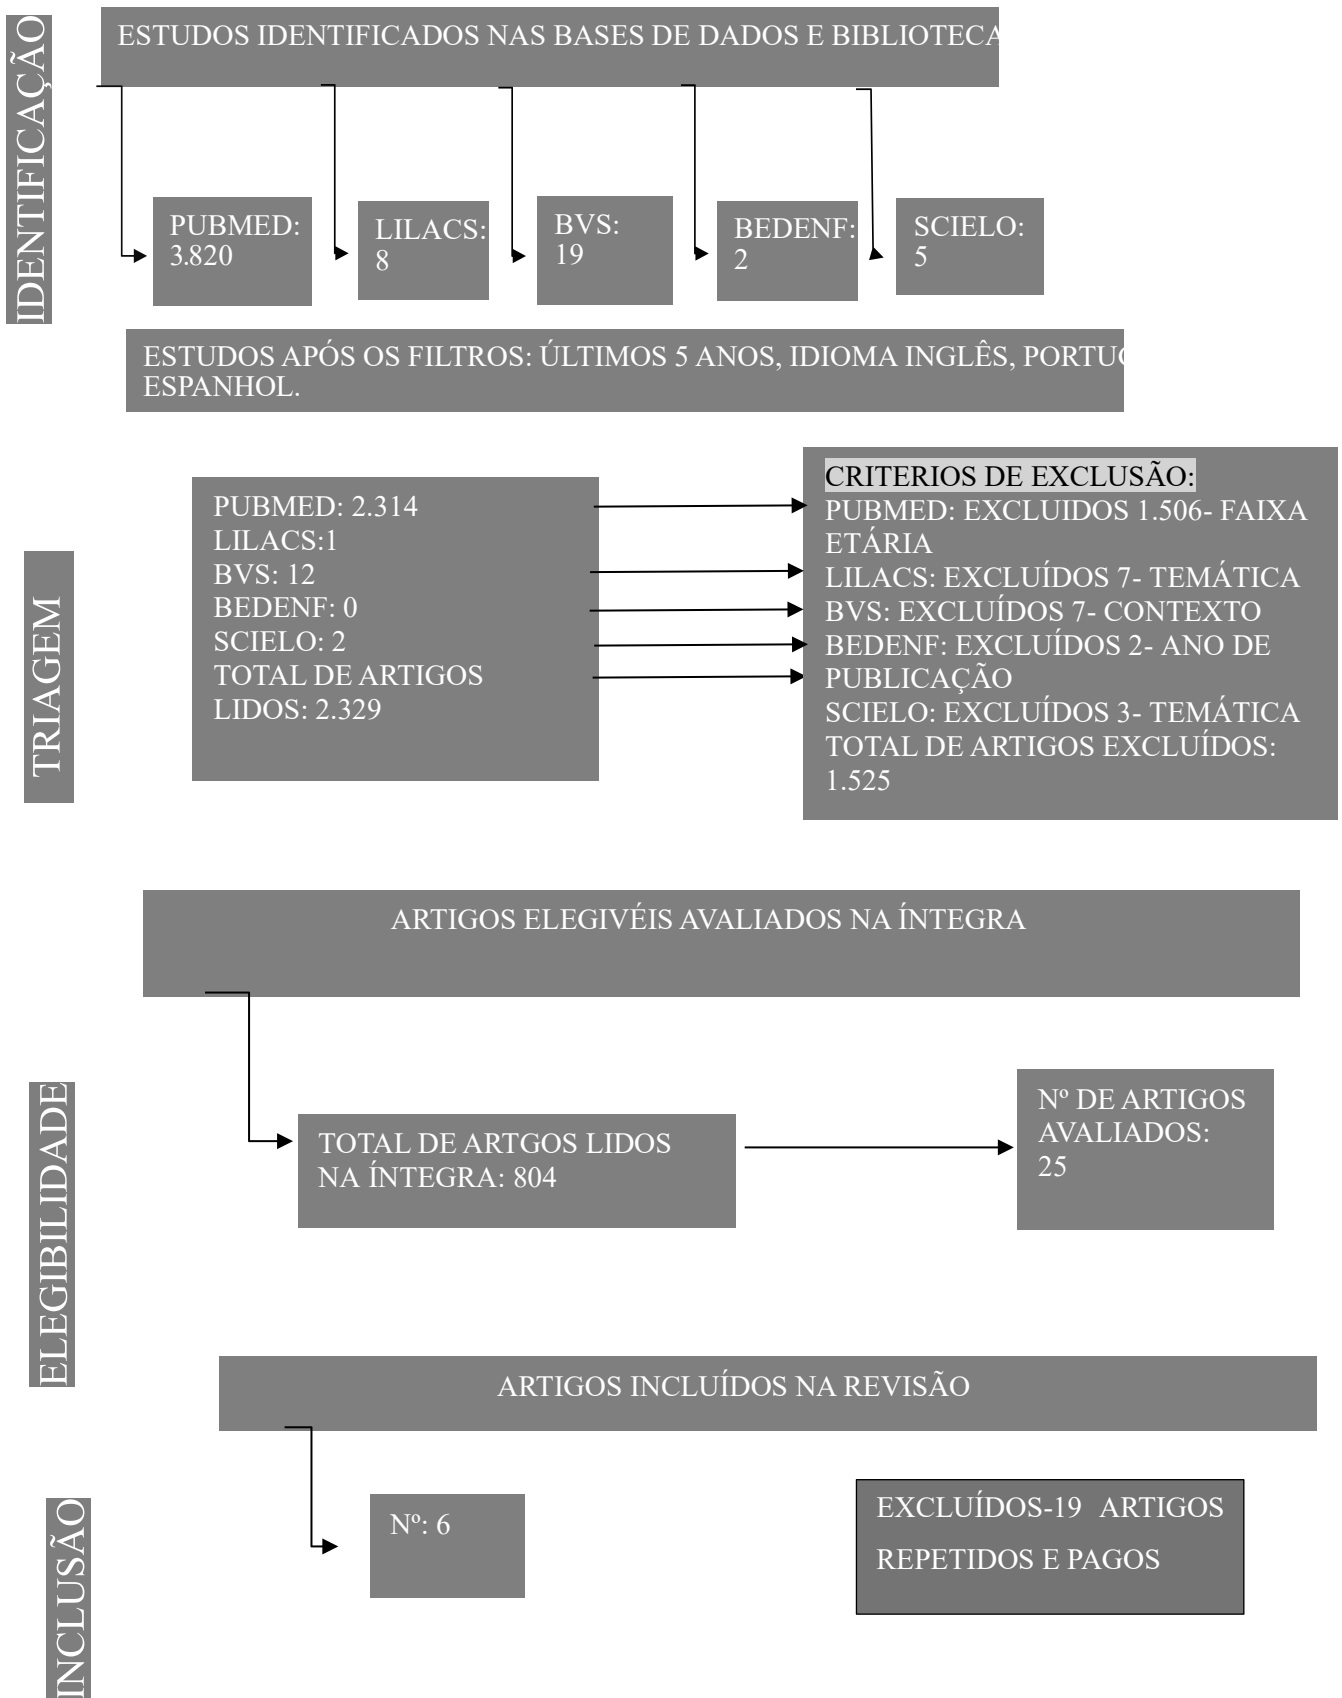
IDENTIFICAÇÃO

ESTUDOS IDENTIFICADOS NAS BASES DE DADOS E BIBLIOTECA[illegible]

PUBMED: 3.820

LILACS: 8

BVS: 19

BEDENF: 2

SCIELO: 5

ESTUDOS APÓS OS FILTROS: ÚLTIMOS 5 ANOS, IDIOMA INGLÊS, PORTU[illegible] ESPANHOL.

TRIAGEM

PUBMED: 2.314
LILACS:1
BVS: 12
BEDENF: 0
SCIELO: 2
TOTAL DE ARTIGOS LIDOS: 2.329

CRITERIOS DE EXCLUSÃO:
PUBMED: EXCLUIDOS 1.506- FAIXA ETÁRIA
LILACS: EXCLUÍDOS 7- TEMÁTICA
BVS: EXCLUÍDOS 7- CONTEXTO
BEDENF: EXCLUÍDOS 2- ANO DE PUBLICAÇÃO
SCIELO: EXCLUÍDOS 3- TEMÁTICA
TOTAL DE ARTIGOS EXCLUÍDOS: 1.525

ELEGIBILIDADE

ARTIGOS ELEGIVÉIS AVALIADOS NA ÍNTEGRA

TOTAL DE ARTGOS LIDOS NA ÍNTEGRA: 804

Nº DE ARTIGOS AVALIADOS: 25

INCLUSÃO

ARTIGOS INCLUÍDOS NA REVISÃO

Nº: 6

EXCLUÍDOS-19 ARTIGOS REPETIDOS E PAGOS